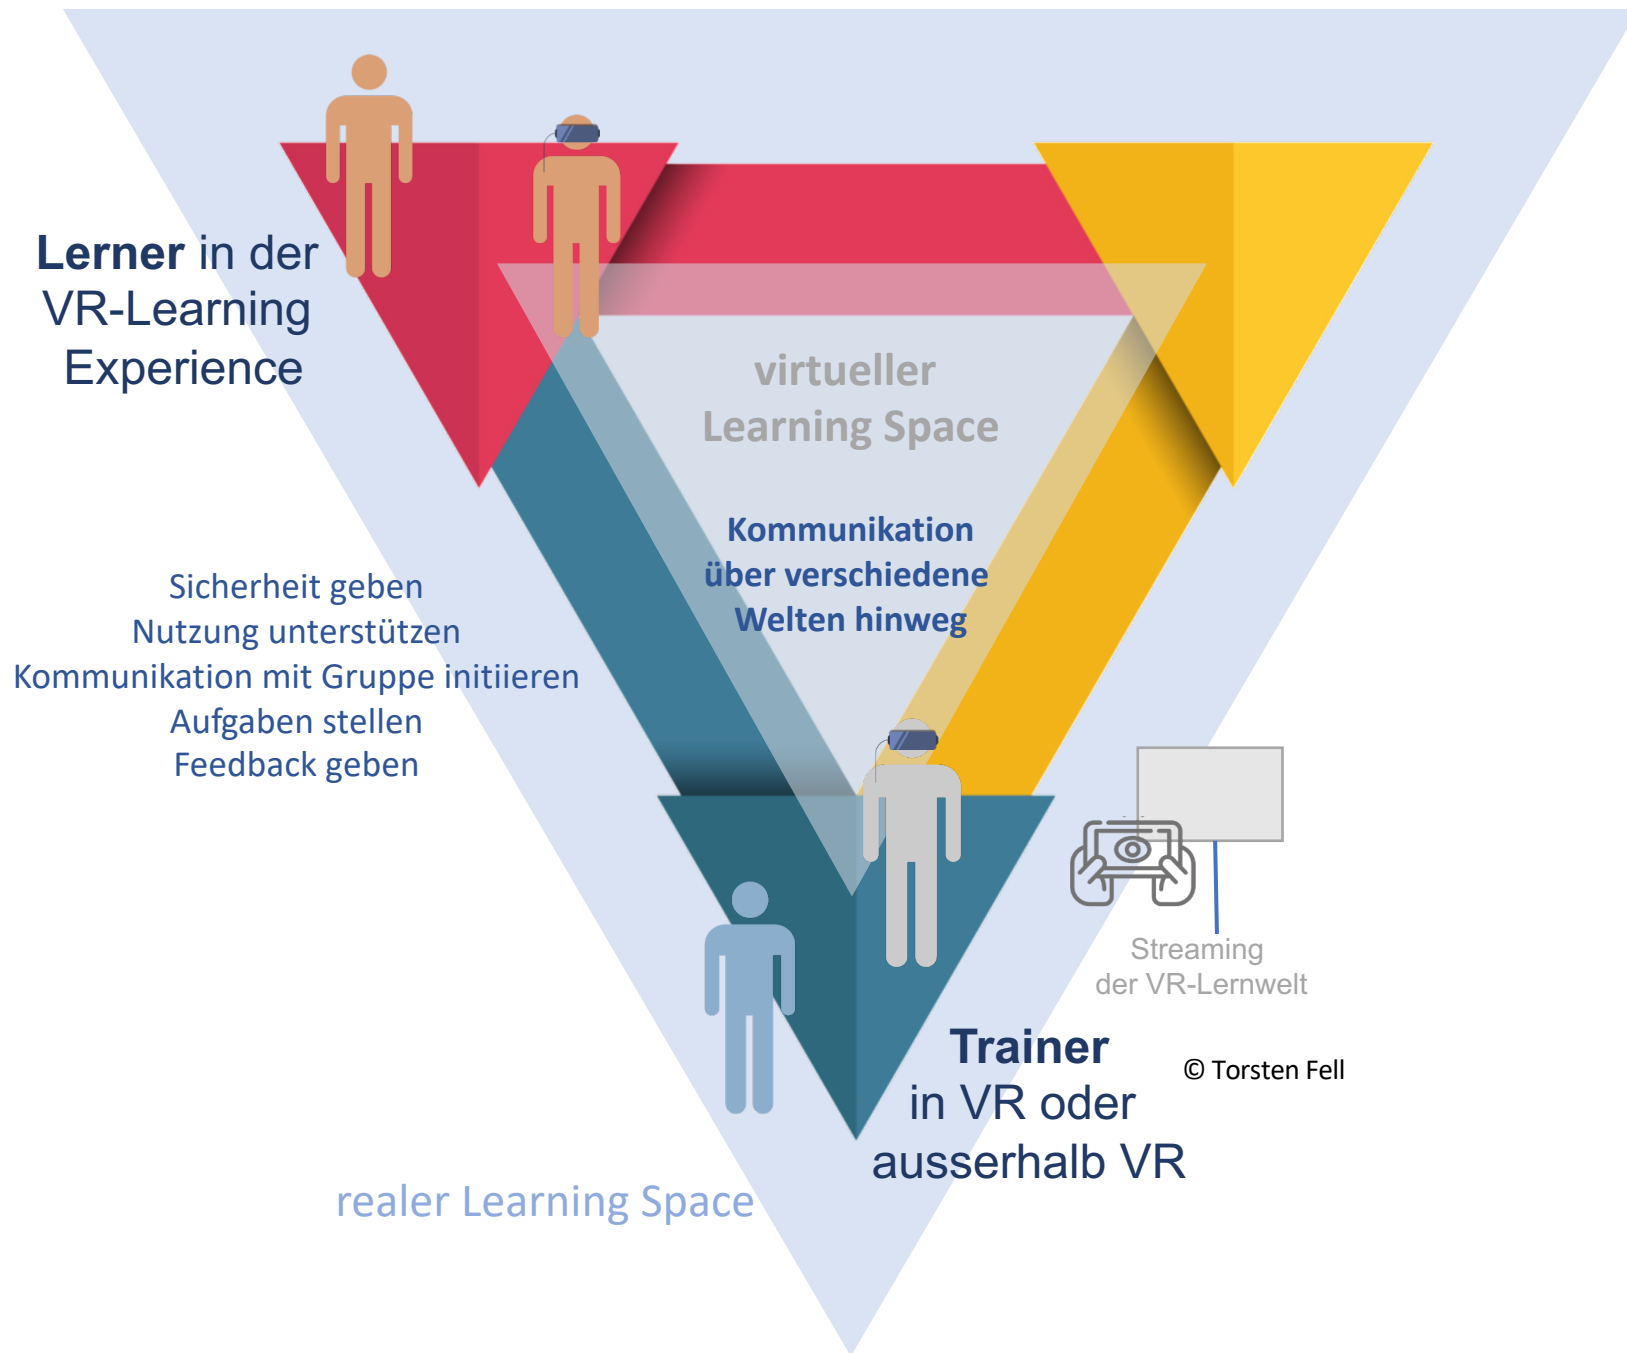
Lerner in der VR-Learning Experience

virtueller Learning Space

Kommunikation über verschiedene Welten hinweg

Sicherheit geben
Nutzung unterstützen
Kommunikation mit Gruppe initiieren
Aufgaben stellen
Feedback geben

Streaming der VR-Lernwelt

Trainer in VR oder ausserhalb VR

© Torsten Fell

realer Learning Space